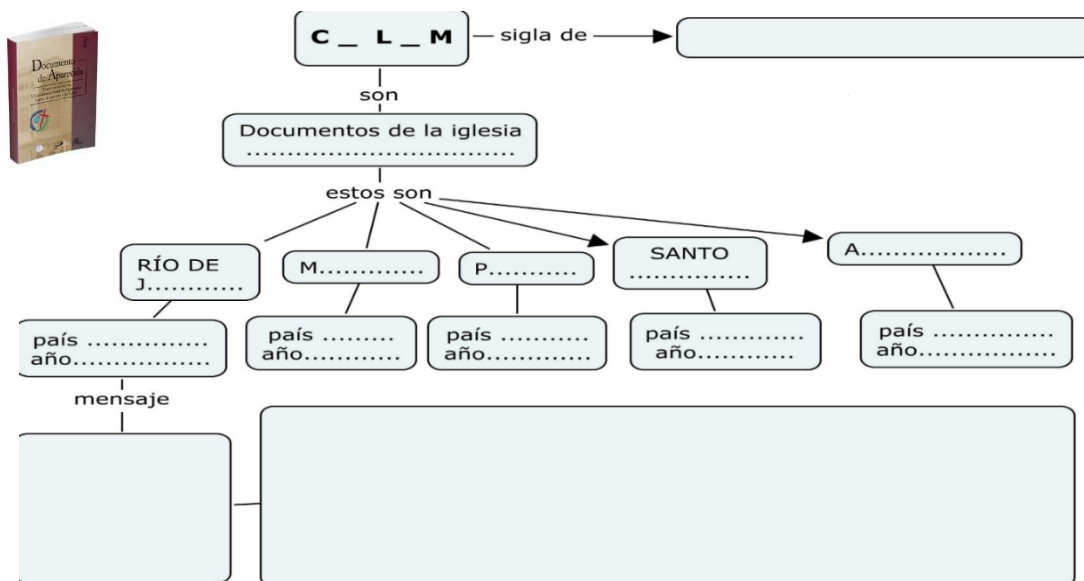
Documento de Aparecida

C _ L _ M — sigla de

son

Documentos de la iglesia ..............................

estos son

RÍO DE J............

M.............

P...........

SANTO ...............

A.................

país ..............
año.................

país .........
año............

país ...........
año.............

país .............
año...........

país ..............
año.................

mensaje